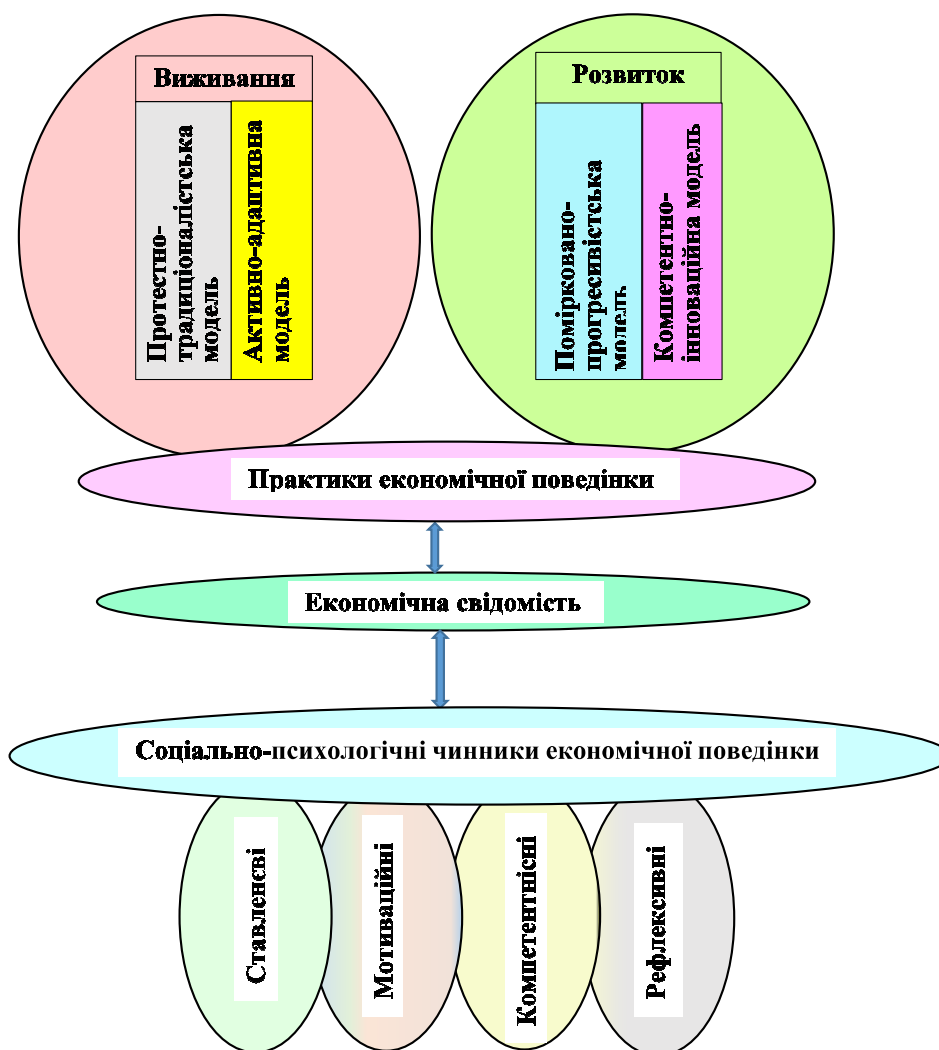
Виживання

Протестно-традиціоналістська модель

Активно-адаптивна модель

Розвиток

Помірковано-прогресивістська модель

Компетентно-інноваційна модель

Практики економічної поведінки

Економічна свідомість

Соціально-психологічні чинники економічної поведінки

Ставленєві

Мотиваційні

Компетентнісні

Рефлексивні